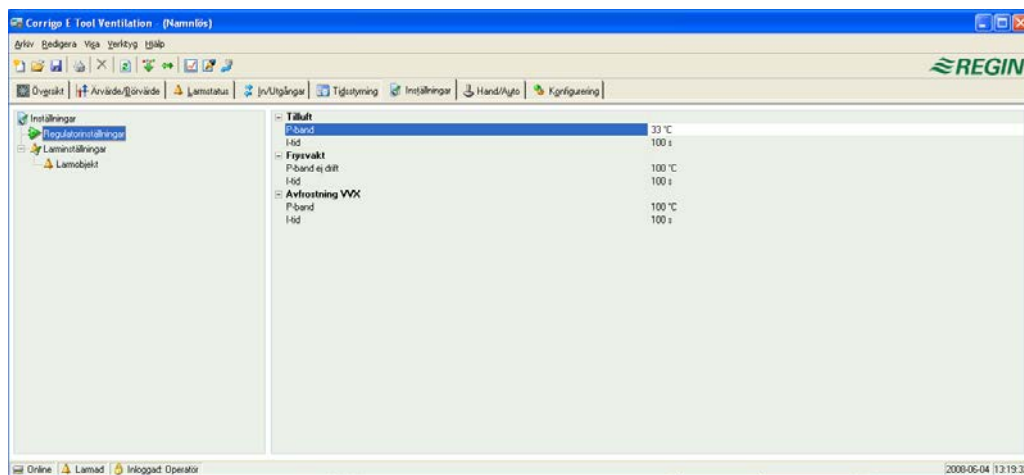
Corrigo E Tool Ventilation - (Namnlös)

Arkiv Redigera Visa Verktyg Hjälp

REGIN

Översikt | Ärvärde/Börvärde | Larmstatus | In/Utgångar | Tidsstyrning | Inställningar | Hand/Auto | Konfigurering

Inställningar
Regulatorinställningar
Larminställningar
Larmobjekt

Tilluft
P-band 33 °C
I-tid 100 s
Frysvakt
P-band ej drift 100 °C
I-tid 100 s
Avfrostning VVX
P-band 100 °C
I-tid 100 s

Online | Larmad | Inloggad: Operatör

2008-06-04 13:19:3